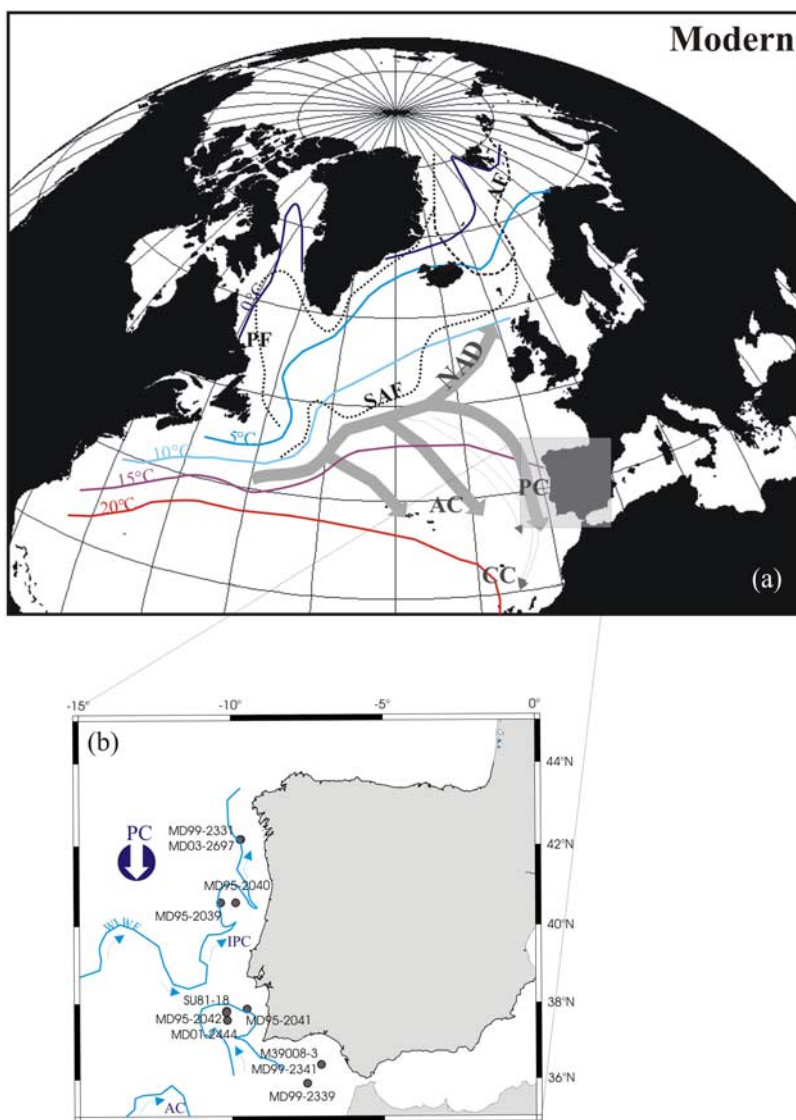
Modern

AF

0°C

PF

SAF

NAD

5°C

10°C

15°C

20°C

AC

PC

CC

(a)

-15°

-10°

-5°

0°

(b)

44°N

42°N

40°N

38°N

36°N

PC

MD99-2331

MD03-2697

MD95-2040

MD95-2039

IWWF

IPC

SU81-18

MD95-2042

MD95-2041

MD01-2444

M39008-3

MD99-2341

MD99-2339

AC